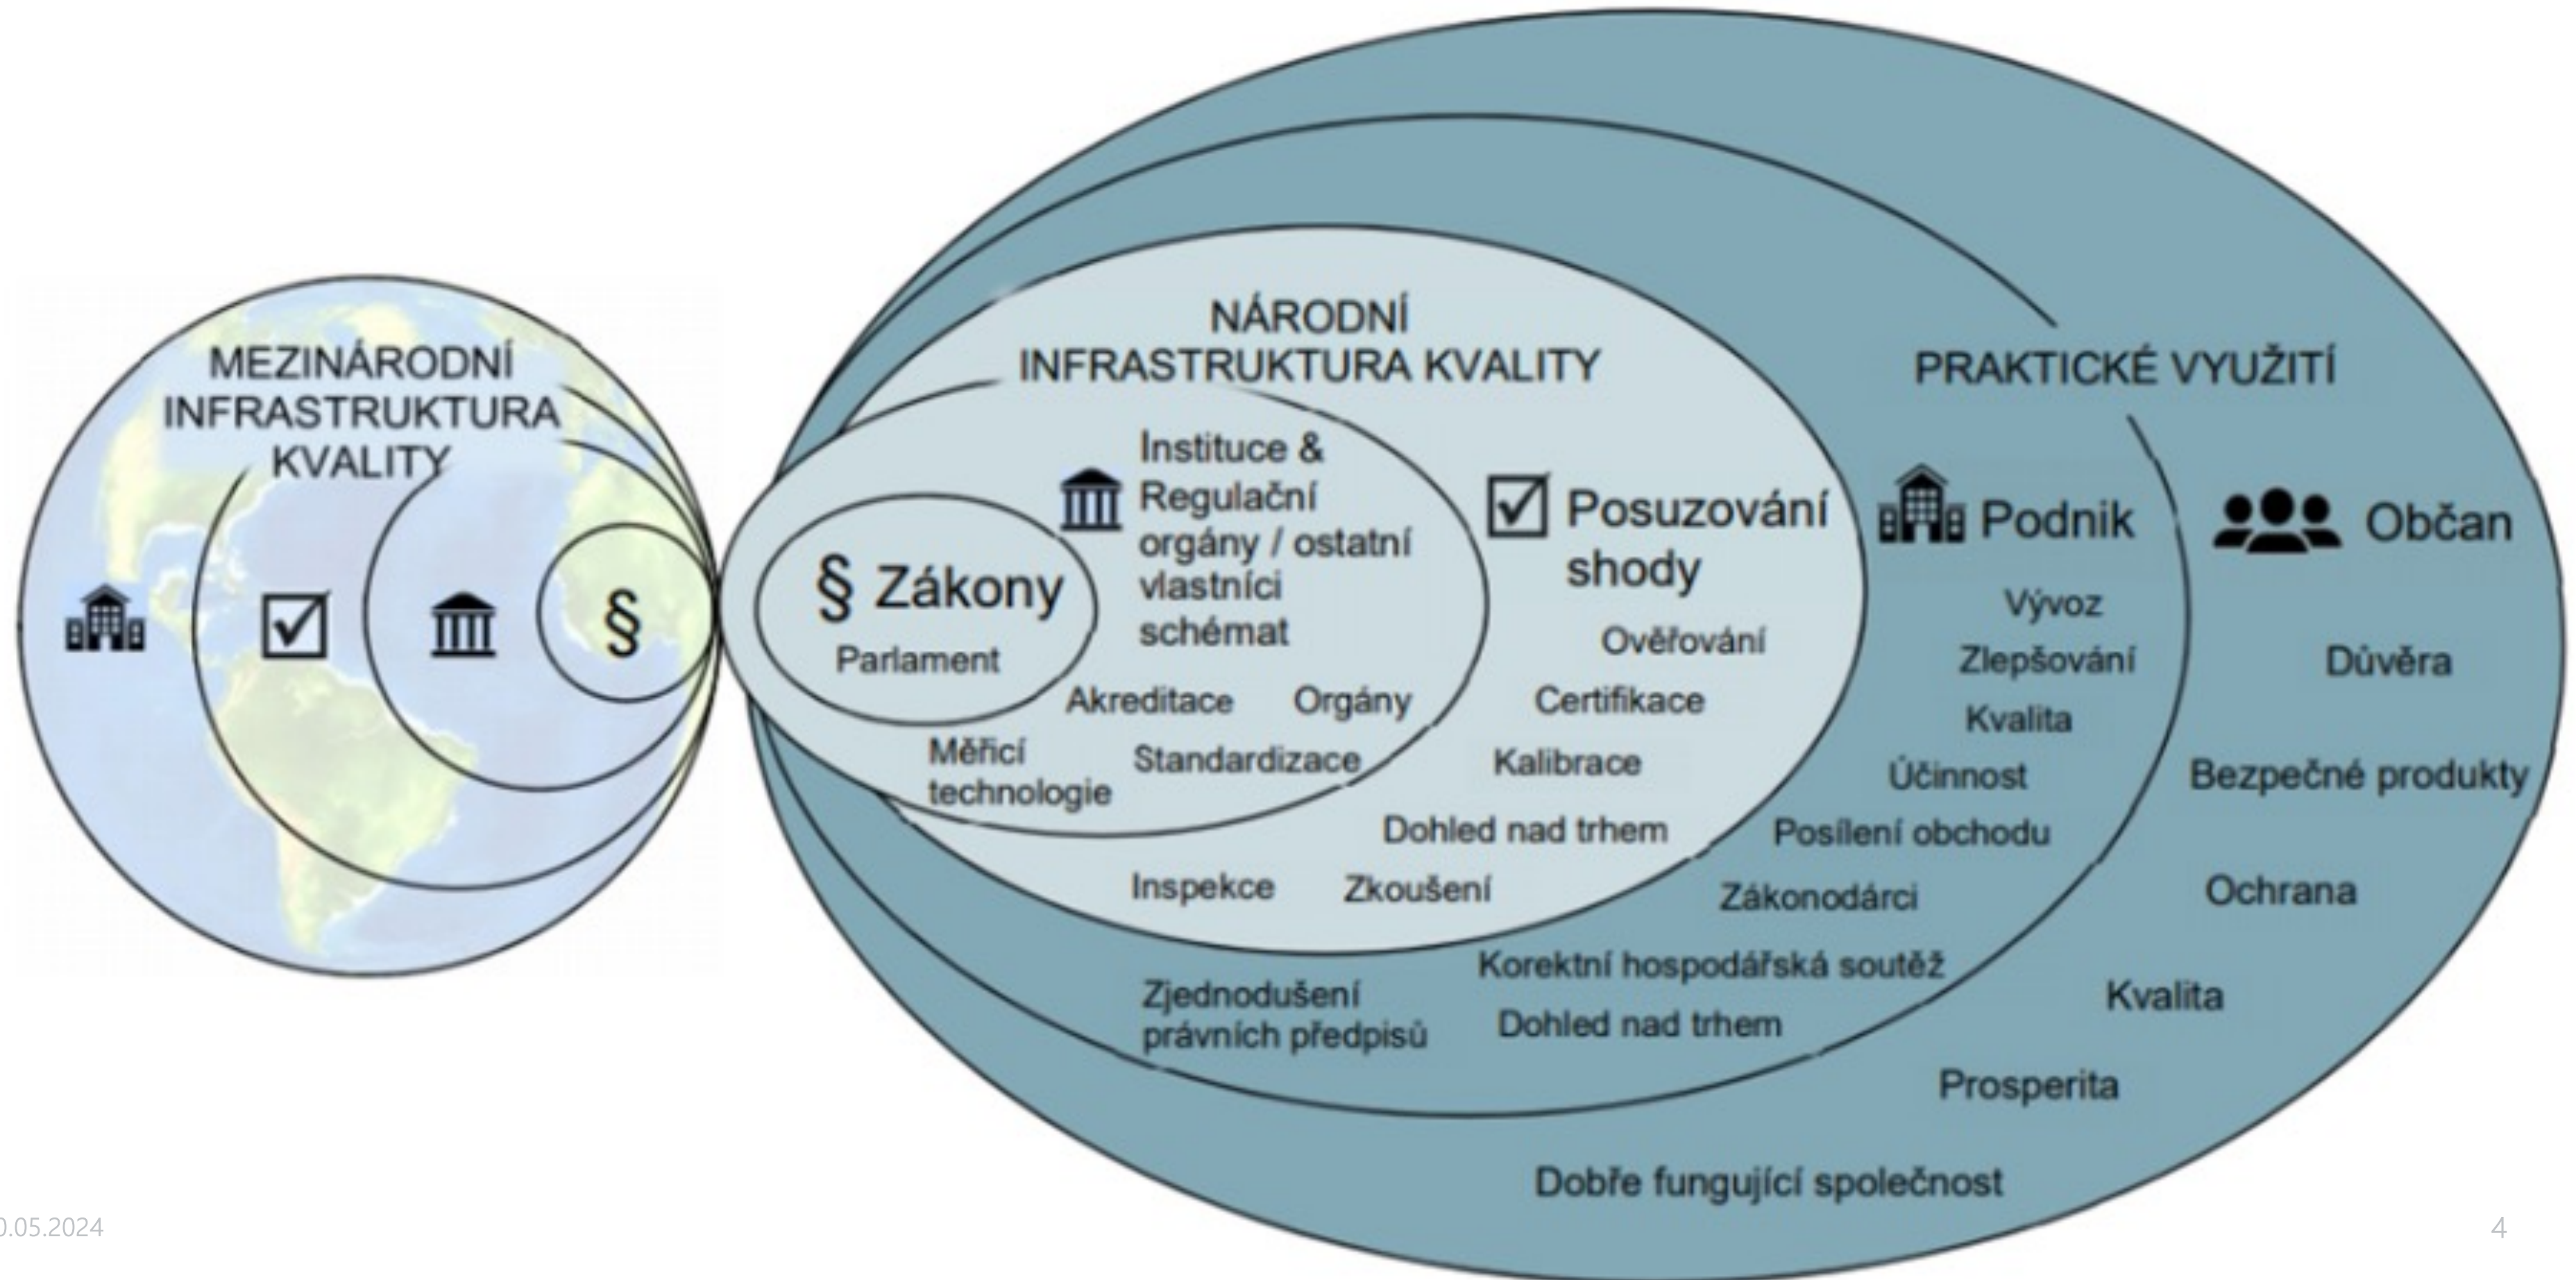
MEZINÁRODNÍ INFRASTRUKTURA KVALITY

☑

§

NÁRODNÍ INFRASTRUKTURA KVALITY

§ Zákony
Parlament

Instituce & Regulační orgány / ostatní vlastníci schémat

Akreditace
Orgány
Měřicí technologie
Standardizace

☑ Posuzování shody

Ověřování
Certifikace
Kalibrace
Dohled nad trhem
Inspekce
Zkoušení

PRAKTICKÉ VYUŽITÍ

Podnik

Vývoz
Zlepšování
Kvalita
Účinnost
Posílení obchodu
Zákonodárci
Korektní hospodářská soutěž
Zjednodušení právních předpisů
Dohled nad trhem

Občan

Důvěra
Bezpečné produkty
Ochrana
Kvalita
Prosperita
Dobře fungující společnost

0.05.2024

4